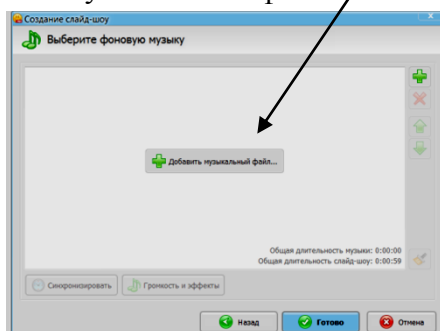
Создание слайд-шоу

Выберите фоновую музыку

Добавить музыкальный файл...

Общая длительность музыки: 0:00:00
Общая длительность слайд-шоу: 0:00:59

Синхронизировать

Громкость и эффекты

Назад

Готово

Отмена